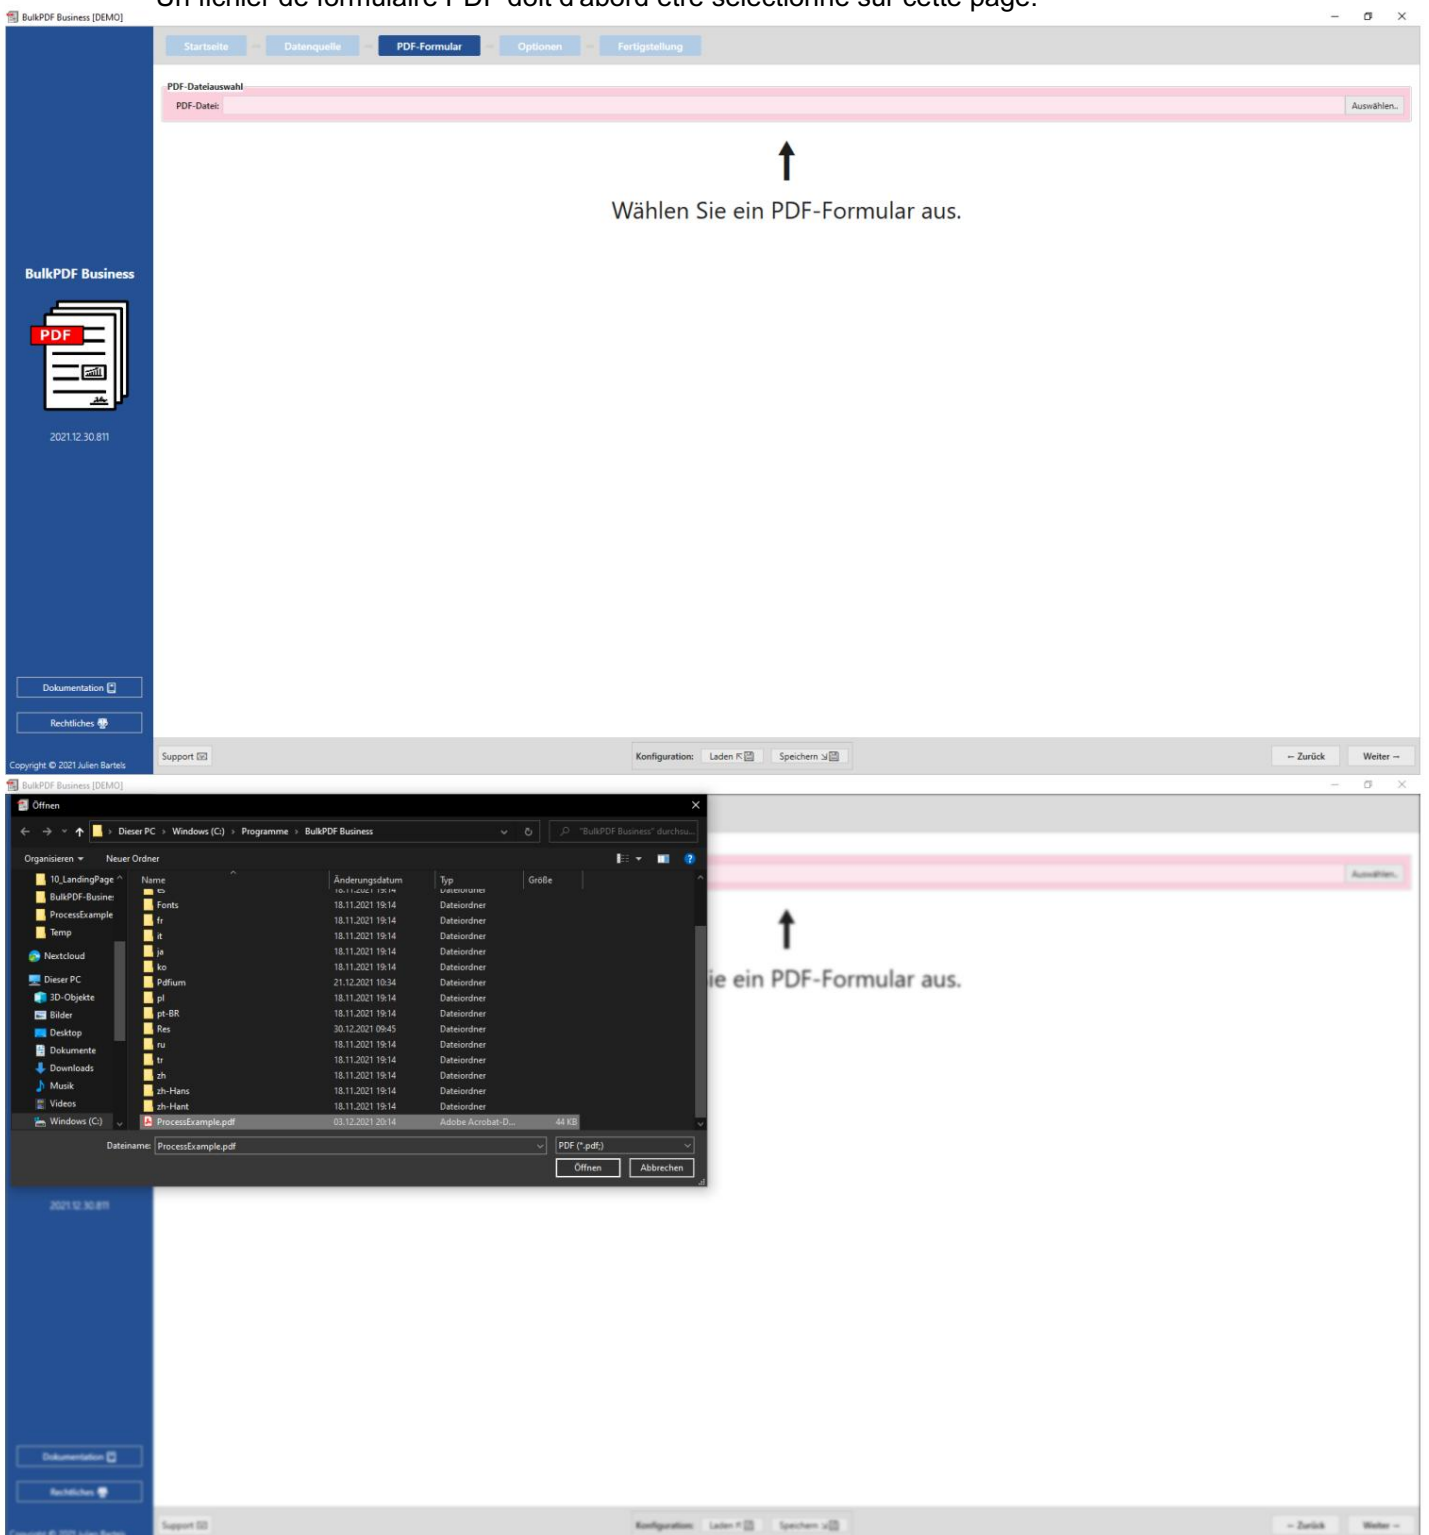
Un fichier de formulaire PDF doit d'abord être sélectionné sur cette page.

BulkPDF Business [DEMO]

Startseite – Datenquelle – PDF-Formular – Optionen – Fertigstellung

PDF-Dateiauswahl
PDF-Datei:
Auswählen...

Wählen Sie ein PDF-Formular aus.

BulkPDF Business

PDF

2021.12.30.811

Dokumentation

Rechtliches

Copyright © 2021 Julien Bartels

Support

Konfiguration: Laden Speichern

← Zurück Weiter →

BulkPDF Business [DEMO]

Öffnen

Dieser PC › Windows (C:) › Programme › BulkPDF Business

"BulkPDF Business" durchsu...

Organisieren ▾ Neuer Ordner

10_LandingPage
BulkPDF-Busine
ProcessExample
Temp
Nextcloud
Dieser PC
3D-Objekte
Bilder
Desktop
Dokumente
Downloads
Musik
Videos
Windows (C:)

| Name | Änderungsdatum | Typ | Größe |
|---|---|---|---|
| es | 18.11.2021 19:14 | Dateiordner | |
| Fonts | 18.11.2021 19:14 | Dateiordner | |
| fr | 18.11.2021 19:14 | Dateiordner | |
| it | 18.11.2021 19:14 | Dateiordner | |
| ja | 18.11.2021 19:14 | Dateiordner | |
| ko | 18.11.2021 19:14 | Dateiordner | |
| Pdfium | 21.12.2021 10:34 | Dateiordner | |
| pl | 18.11.2021 19:14 | Dateiordner | |
| pt-BR | 18.11.2021 19:14 | Dateiordner | |
| Res | 30.12.2021 09:45 | Dateiordner | |
| ru | 18.11.2021 19:14 | Dateiordner | |
| tr | 18.11.2021 19:14 | Dateiordner | |
| zh | 18.11.2021 19:14 | Dateiordner | |
| zh-Hans | 18.11.2021 19:14 | Dateiordner | |
| zh-Hant | 18.11.2021 19:14 | Dateiordner | |
| ProcessExample.pdf | 03.12.2021 20:14 | Adobe Acrobat-D... | 44 KB |

Dateiname: ProcessExample.pdf
PDF (*.pdf;)
Öffnen Abbrechen

Auswählen...

ie ein PDF-Formular aus.

2021.12.30.811

Dokumentation

Rechtliches

Support

Konfiguration: Laden Speichern

← Zurück Weiter →